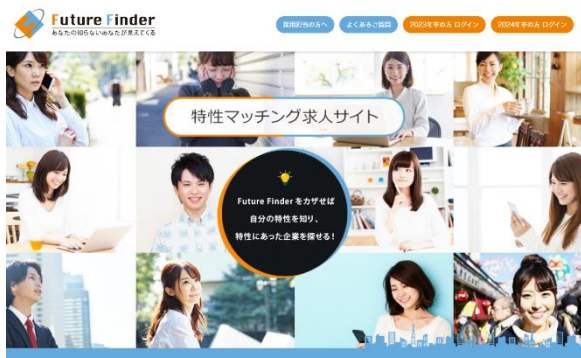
Future Finder
あなたの知らないあなたが見えてくる

採用担当の方へ　よくあるご質問　2023年卒の方 ログイン　2024年卒の方 ログイン

特性マッチング求人サイト

Future Finder をカザせば
自分の特性を知り、
特性にあった企業を探せる！